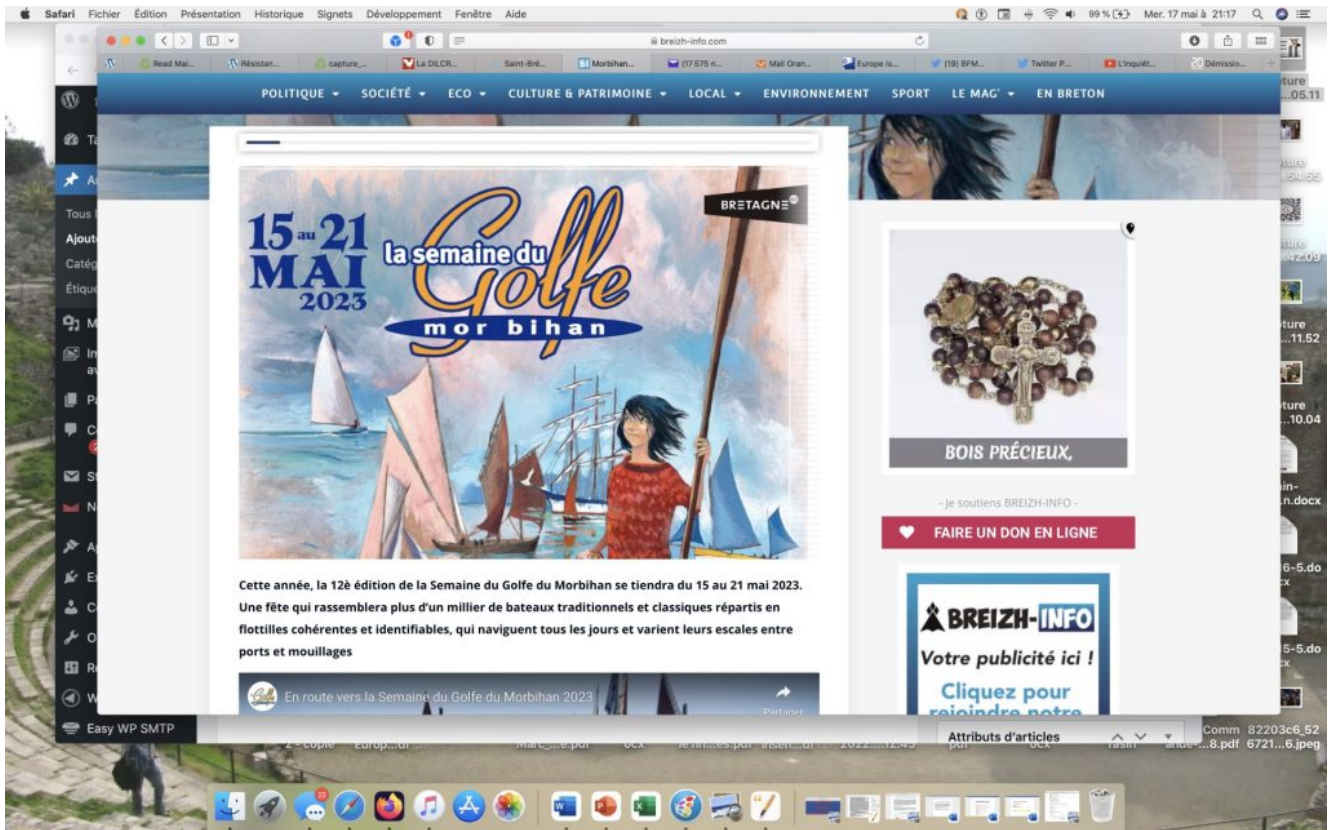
Safari Fichier Édition Présentation Historique Signets Développement Fenêtre Aide

99 % Mer. 17 mai à 21:17

breizh-info.com

Road Mai... Résistan... capture_... La DILCR... Saint-Bré... Morbihan... (17 575 n... Mail Oran... Europe Is... (19) BFM... Twitter P... L'inquiét... Démissio...

POLITIQUE SOCIÉTÉ ECO CULTURE & PATRIMOINE LOCAL ENVIRONNEMENT SPORT LE MAG' EN BRETON

15 au 21 MAI 2023

la semaine du Golfe

mor bihan

BRETAGNE

BOIS PRÉCIEUX,

- je soutiens BREIZH-INFO -

FAIRE UN DON EN LIGNE

BREIZH-INFO

Votre publicité ici !

Cliquez pour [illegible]

Cette année, la 12è édition de la Semaine du Golfe du Morbihan se tiendra du 15 au 21 mai 2023. Une fête qui rassemblera plus d'un millier de bateaux traditionnels et classiques répartis en flottilles cohérentes et identifiables, qui naviguent tous les jours et varient leurs escales entre ports et mouillages

En route vers la Semaine du Golfe du Morbihan 2023

Partager

Tous
Ajout
Catég
Étiqu

Easy WP SMTP

Attributs d'articles

ture ...05.11
ture ...54.55
ture ...42.09
ture ...11.52
ture ...10.04
in- ...n.docx
6-5.do cx
5-5.do cx

Comm 82203c6_52
ande-...8.pdf 6721...6.jpeg